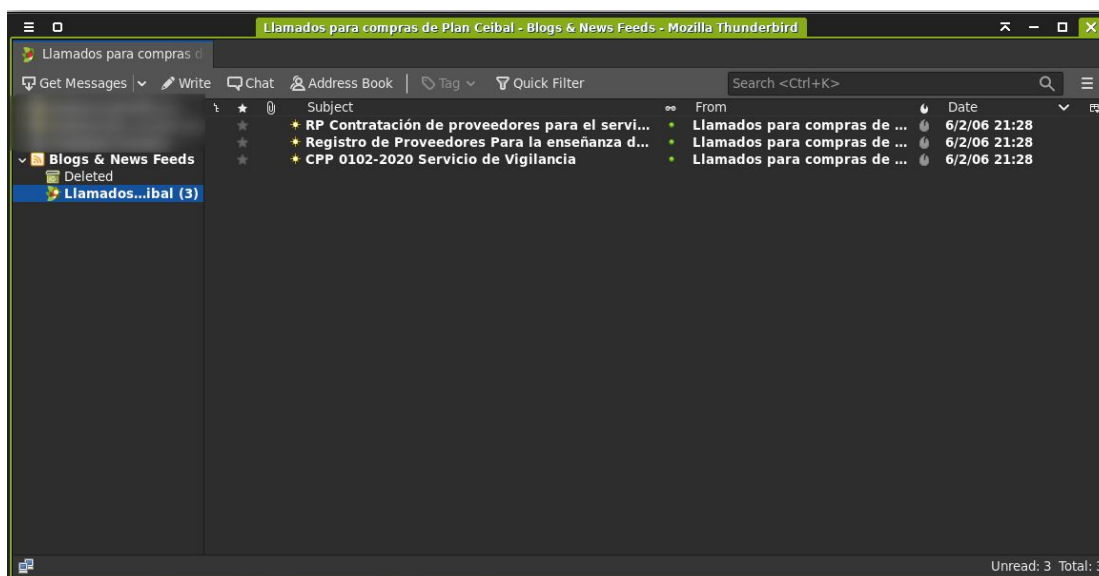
Llamados para compras de Plan Ceibal - Blogs & News Feeds - Mozilla Thunderbird

Llamados para compras d

Get Messages Write Chat Address Book Tag Quick Filter Search <Ctrl+K>

Blogs & News Feeds
Deleted
Llamados...ibal (3)

| Subject | From | Date |
|---|---|---|
| RP Contratación de proveedores para el servi... | Llamados para compras de ... | 6/2/06 21:28 |
| Registro de Proveedores Para la enseñanza d... | Llamados para compras de ... | 6/2/06 21:28 |
| CPP 0102-2020 Servicio de Vigilancia | Llamados para compras de ... | 6/2/06 21:28 |

Unread: 3 Total: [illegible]